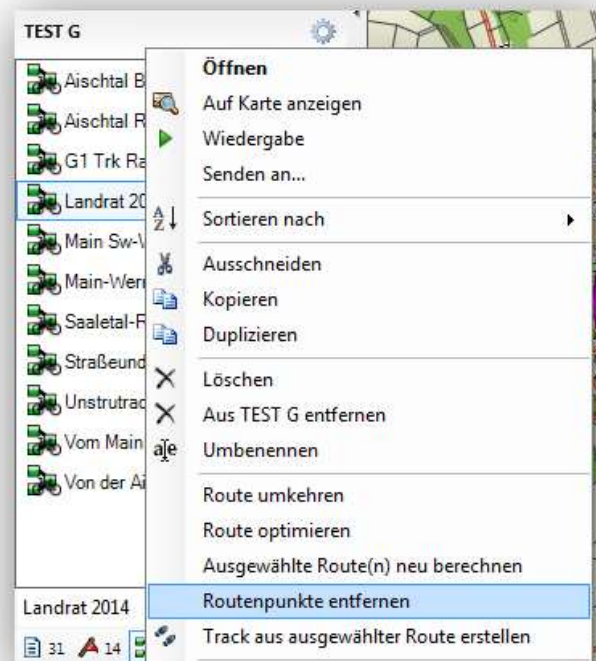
TEST G

Aischtal B
Aischtal R
G1 Trk Ra
Landrat 20
Main Sw-V
Main-Wer
Saaletal-R
Straßeund
Unstrutrad
Vom Main
Von der Ai

Landrat 2014

31 14

Öffnen
Auf Karte anzeigen
Wiedergabe
Senden an...
Sortieren nach
Ausschneiden
Kopieren
Duplizieren
Löschen
Aus TEST G entfernen
Umbenennen
Route umkehren
Route optimieren
Ausgewählte Route(n) neu berechnen
Routenpunkte entfernen
Track aus ausgewählter Route erstellen